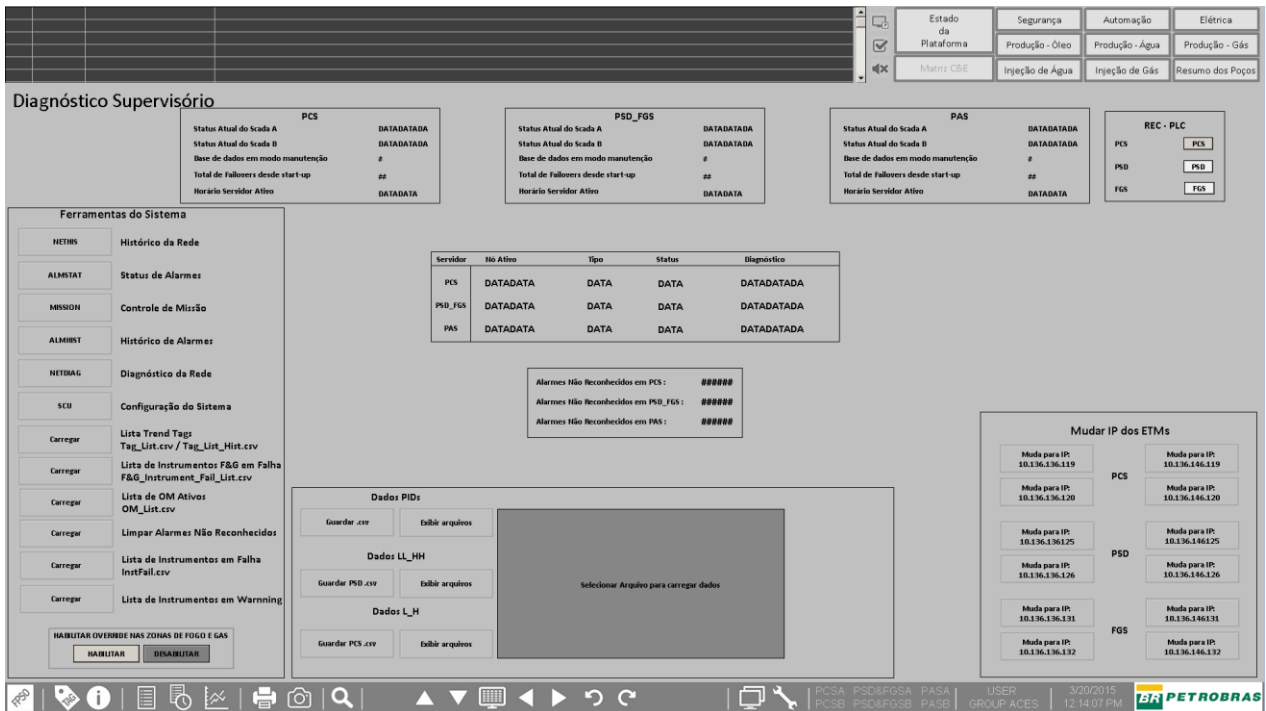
Estado da Plataforma | Segurança | Automação | Elétrica
Matriz C&E | Produção - Óleo | Produção - Água | Produção - Gás
Injeção de Água | Injeção de Gás | Resumo dos Poços

Diagnóstico Supervisório

PCS
Status Atual do Scada A DATADATADA
Status Atual do Scada B DATADATADA
Base de dados em modo manutenção #
Total de Failovers desde start-up ##
Horário Servidor Ativo DATADATA

PSD_FGS
Status Atual do Scada A DATADATADA
Status Atual do Scada B DATADATADA
Base de dados em modo manutenção #
Total de Failovers desde start-up ##
Horário Servidor Ativo DATADATA

PAS
Status Atual do Scada A DATADATADA
Status Atual do Scada B DATADATADA
Base de dados em modo manutenção #
Total de Failovers desde start-up ##
Horário Servidor Ativo DATADATA

REC - PLC
PCS PCS
PSD PSD
FGS FGS

Ferramentas do Sistema
NETHIS Histórico da Rede
ALMSTAT Status de Alarmes
MISSION Controle de Missão
ALMHIST Histórico de Alarmes
NETDIAG Diagnóstico da Rede
SCU Configuração do Sistema
Carregar Lista Trend Tags Tag_List.csv / Tag_List_Hist.csv
Carregar Lista de Instrumentos F&G em Falha F&G_Instrument_Fail_List.csv
Carregar Lista de OM Ativos OM_List.csv
Carregar Limpar Alarmes Não Reconhecidos
Carregar Lista de Instrumentos em Falha InstFail.csv
Carregar Lista de Instrumentos em Warnning

HABILITAR OVERRIDE NAS ZONAS DE FOGO E GAS
HABILITAR DESABILITAR

| Servidor | Nó Ativo | Tipo | Status | Diagnóstico |
|---|---|---|---|---|
| PCS | DATADATA | DATA | DATA | DATADATADA |
| PSD_FGS | DATADATA | DATA | DATA | DATADATADA |
| PAS | DATADATA | DATA | DATA | DATADATADA |

Alarmes Não Reconhecidos em PCS : ######
Alarmes Não Reconhecidos em PSD_FGS : ######
Alarmes Não Reconhecidos em PAS : ######

Dados PIDs
Guardar .csv Exibir arquivos
Dados LL_HH
Guardar PSD .csv Exibir arquivos
Dados L_H
Guardar PCS .csv Exibir arquivos
Selecionar Arquivo para carregar dados

Mudar IP dos ETMs
Muda para IP: 10.136.136.119 | PCS | Muda para IP: 10.136.146.119
Muda para IP: 10.136.136.120 | Muda para IP: 10.136.146.120
Muda para IP: 10.136.136125 | PSD | Muda para IP: 10.136.146125
Muda para IP: 10.136.136.126 | Muda para IP: 10.136.146.126
Muda para IP: 10.136.136.131 | FGS | Muda para IP: 10.136.146131
Muda para IP: 10.136.136.132 | Muda para IP: 10.136.146.132

PCSA PSD&FGSA PASA
PCSB PSD&FGSB PASB
USER GROUP ACES
3/20/2015 12:14:07 PM
BR PETROBRAS